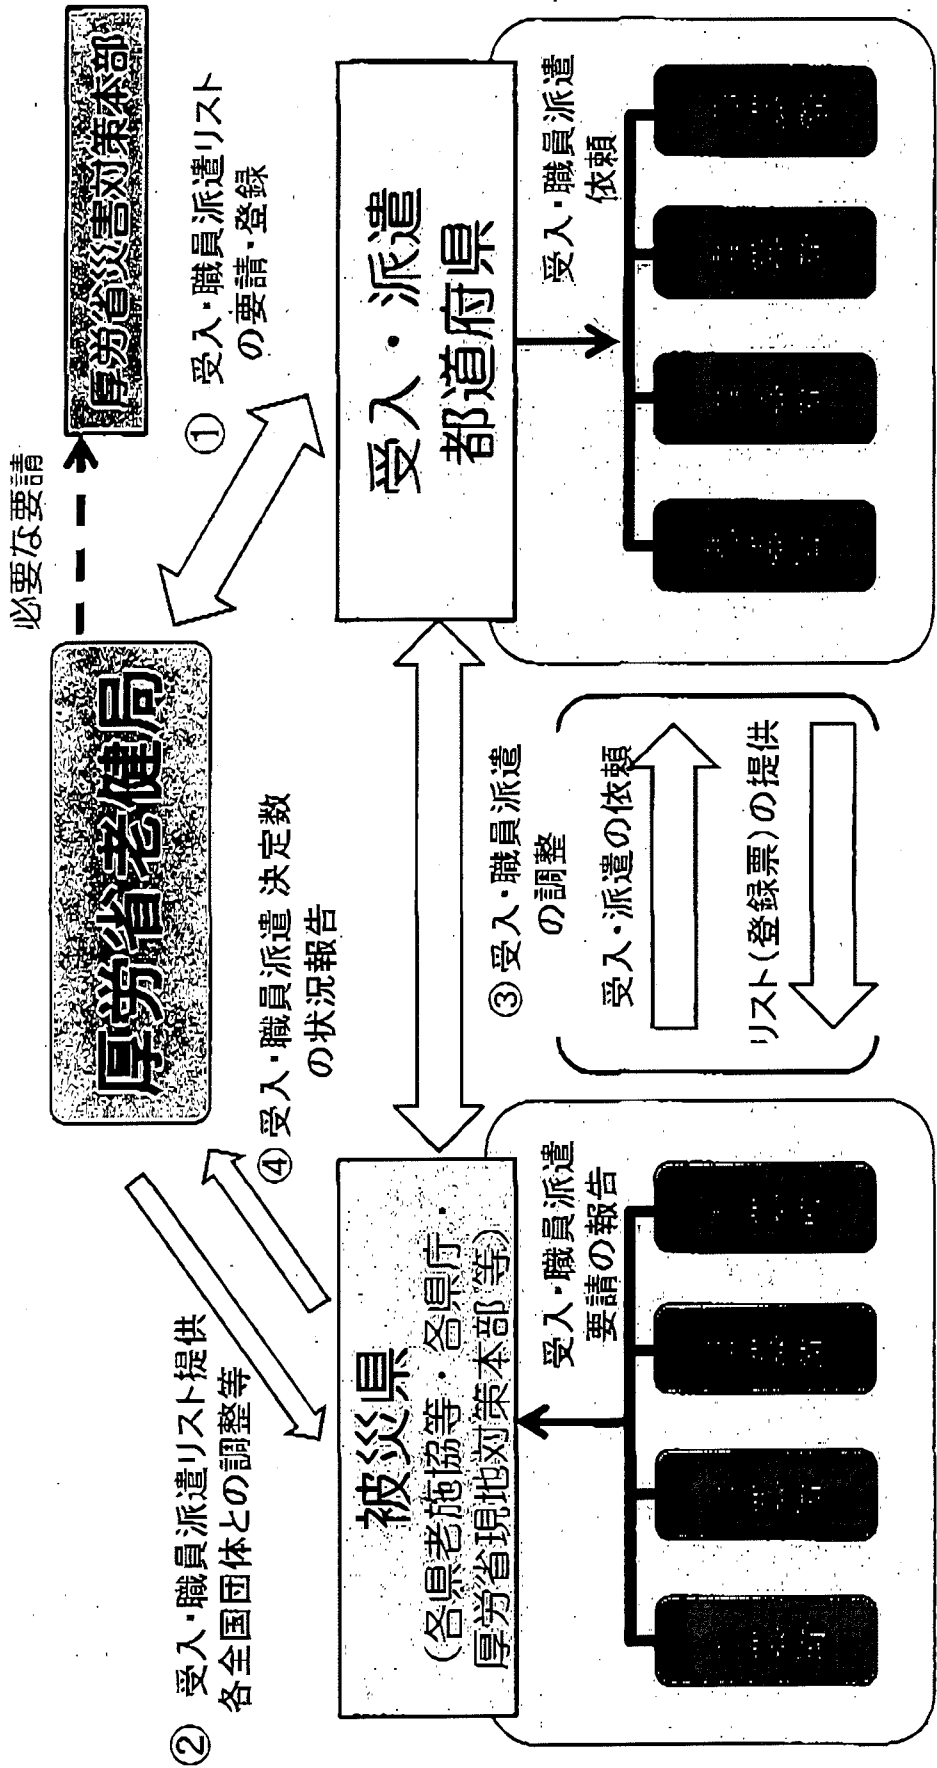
厚労省災害対策本部

必要な要請

厚労省老健局

① 受入・職員派遣リストの要請・登録

受入・派遣
都道府県

受入・職員派遣依頼

② 受入・職員派遣リスト提供
各全国団体との調整等

④ 受入・職員派遣 決定数の状況報告

③ 受入・職員派遣の調整

受入・派遣の依頼

リスト（登録票）の提供

被災県
（各県老施協等・各県庁・厚労省現地対策本部 等）

受入・職員派遣要請の報告